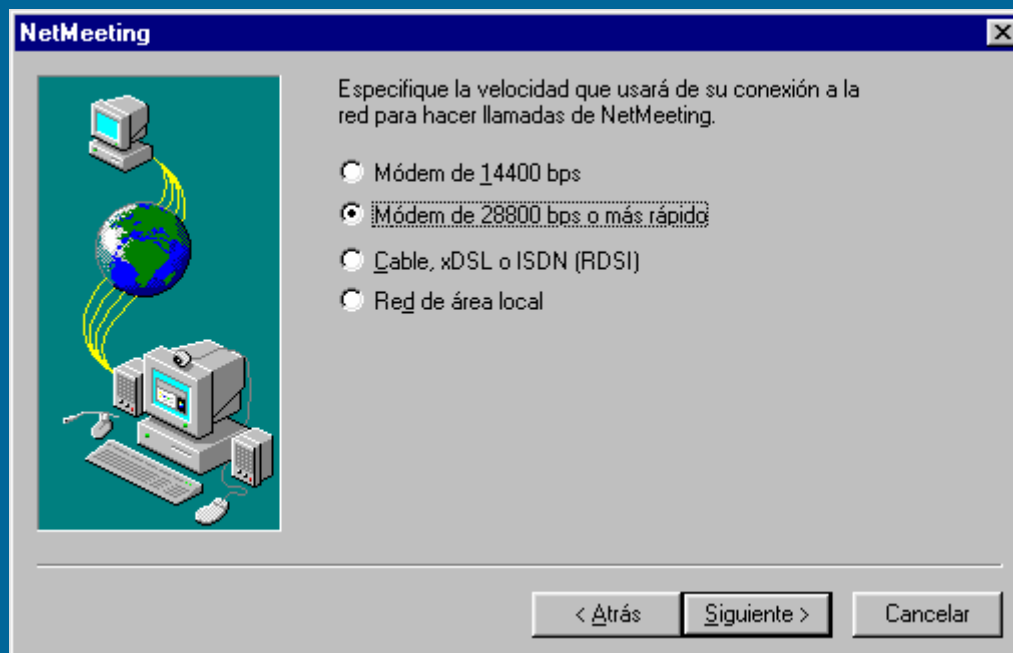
NetMeeting

Especifique la velocidad que usará de su conexión a la red para hacer llamadas de NetMeeting.

Módem de 14400 bps

Módem de 28800 bps o más rápido

Cable, xDSL o ISDN (RDSI)

Red de área local

< Atrás

Siguiente >

Cancelar